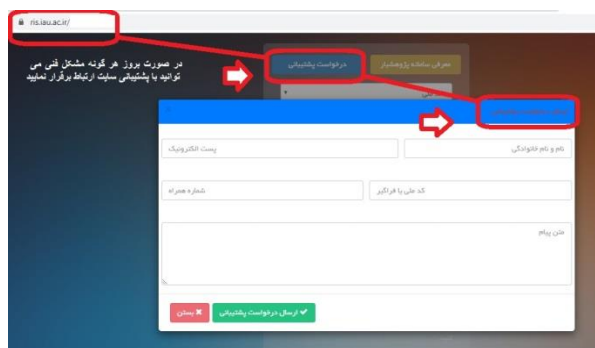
ris.iau.ac.ir/

در صورت بروز هر گونه مشکل فنی می توانید با پشتیبانی سایت ارتباط برقرار نمایید

معرفی سامانه پژوهشیار

درخواست پشتیبانی

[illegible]

نام و نام خانوادگی

پست الکترونیک

کد ملی یا فراگیر

شماره همراه

متن پیام

ارسال درخواست پشتیبانی

بستن